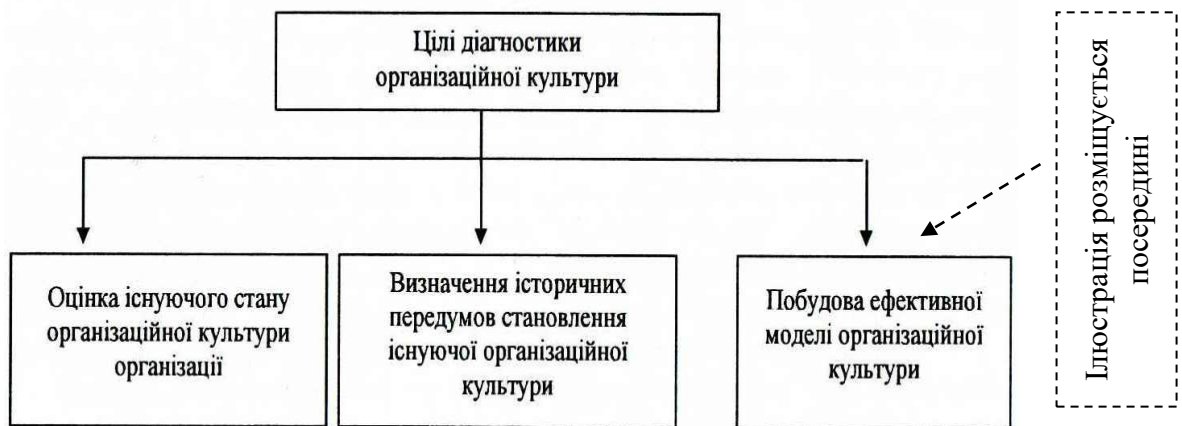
Цілі діагностики організаційної культури

Оцінка існуючого стану організаційної культури організації

Визначення історичних передумов становлення існуючої організаційної культури

Побудова ефективної моделі організаційної культури

Ілюстрація розміщується посередині